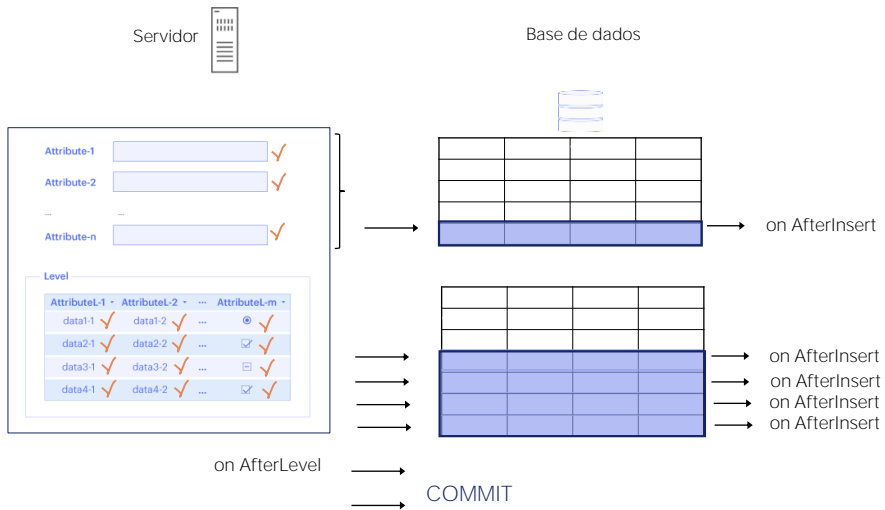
Servidor

Base de dados

Attribute-1

Attribute-2

...

...

Attribute-n

on AfterInsert

Level

| AttributeL-1 | AttributeL-2 | ... | AttributeL-m |
|---|---|---|---|
| data1-1 | data1-2 | ... | |
| data2-1 | data2-2 | ... | |
| data3-1 | data3-2 | ... | |
| data4-1 | data4-2 | ... | |

on AfterInsert
on AfterInsert
on AfterInsert
on AfterInsert

on AfterLevel

COMMIT